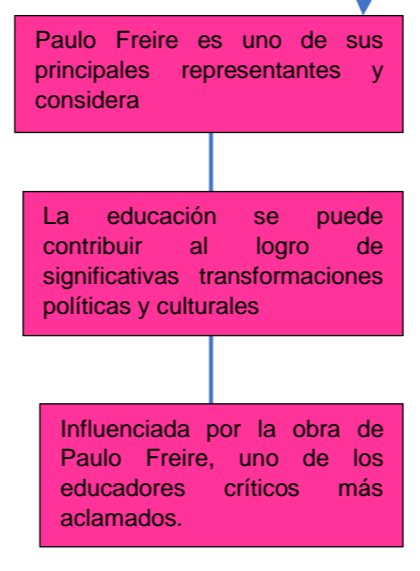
Paulo Freire es uno de sus principales representantes y considera

La educación se puede contribuir al logro de significativas transformaciones políticas y culturales

Influenciada por la obra de Paulo Freire, uno de los educadores críticos más aclamados.